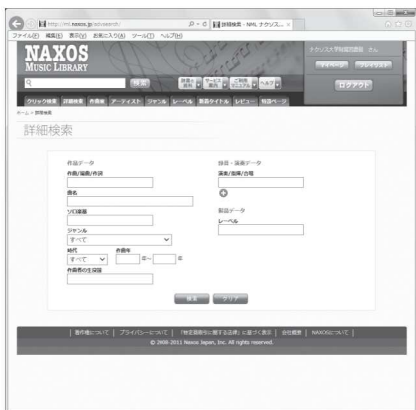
http://ml.naxos.jp/advsearch

詳細検索 - NML ナクソス...

ファイル(F) 編集(E) 表示(V) お気に入り(A) ツール(T) ヘルプ(H)

NAXOS
MUSIC LIBRARY

検索

ログアウト

クリック検索 詳細検索 作曲家 アーティスト ジャンル レーベル 新着タイトル レビュー 特設ページ

ホーム > 詳細検索

詳細検索

作品データ

作曲/編曲/作詞

曲名

ソロ楽器

ジャンル

すべて

時代

すべて

作曲年

年～ 年

作曲者の生没役

録音・演奏データ

演奏/指揮/合唱

製品データ

レーベル

検索 クリア

| 著作権について | プライバシーについて | 「特定商取引に関する法律」に基づく表示 | 会社概要 | NAXOSについて |

© 2008-2011 Naxos Japan, Inc. All rights reserved.